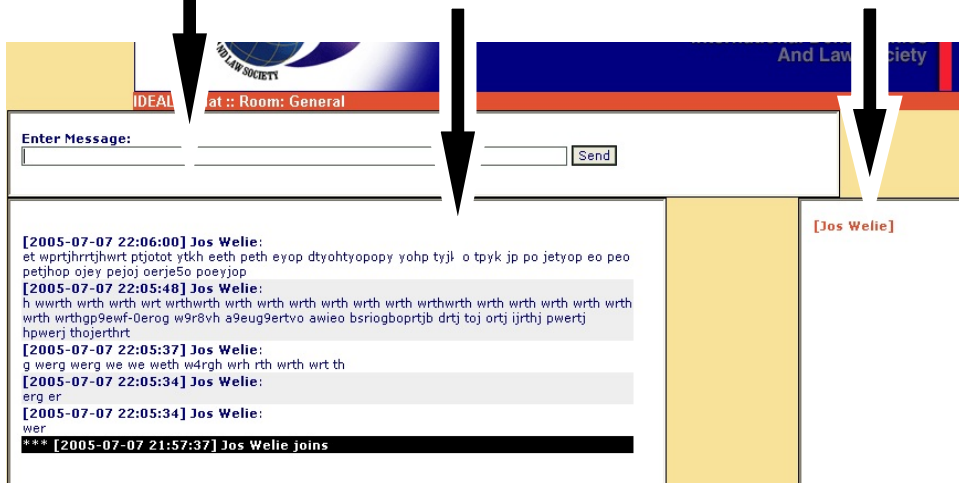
ND LAW SOCIETY

And Law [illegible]ciety

IDEAL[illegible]at :: Room: General

Enter Message:

Send

[Jos Welie]

[2005-07-07 22:06:00] Jos Welie:
et wprtjhrrtjhwrt ptjotot ytkh eeth peth eyop dtyohtyopopy yohp tyjk o tpyk jp po jetyop eo peo petjhop ojey pejoj oerje5o poeyjop

[2005-07-07 22:05:48] Jos Welie:
h wwrth wrth wrth wrt wrthwrth wrth wrth wrth wrth wrth wrth wrthwrth wrth wrth wrth wrth wrth wrth wrthgp9ewf-0erog w9r8vh a9eug9ertvo awieo bsriogboprtjb drtj toj ortj ijrthj pwertj hpwerj thojerthrt

[2005-07-07 22:05:37] Jos Welie:
g werg werg we we weth w4rgh wrh rth wrth wrt th

[2005-07-07 22:05:34] Jos Welie:
erg er

[2005-07-07 22:05:34] Jos Welie:
wer

*** [2005-07-07 21:57:37] Jos Welie joins